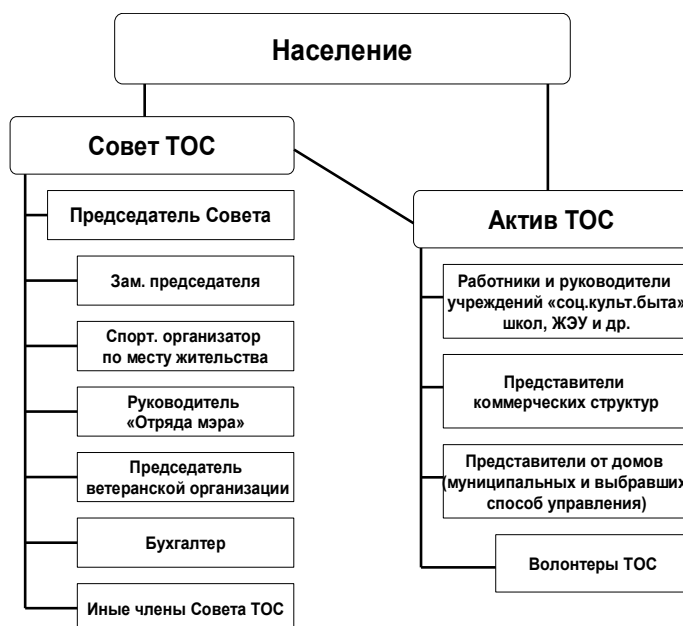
Население

Совет ТОС

Председатель Совета

Зам. председателя

Спорт. организатор по месту жительства

Руководитель «Отряда мэра»

Председатель ветеранской организации

Бухгалтер

Иные члены Совета ТОС

Актив ТОС

Работники и руководители учреждений «соц.культ.быта» школ, ЖЭУ и др.

Представители коммерческих структур

Представители от домов (муниципальных и выбравших способ управления)

Волонтеры ТОС